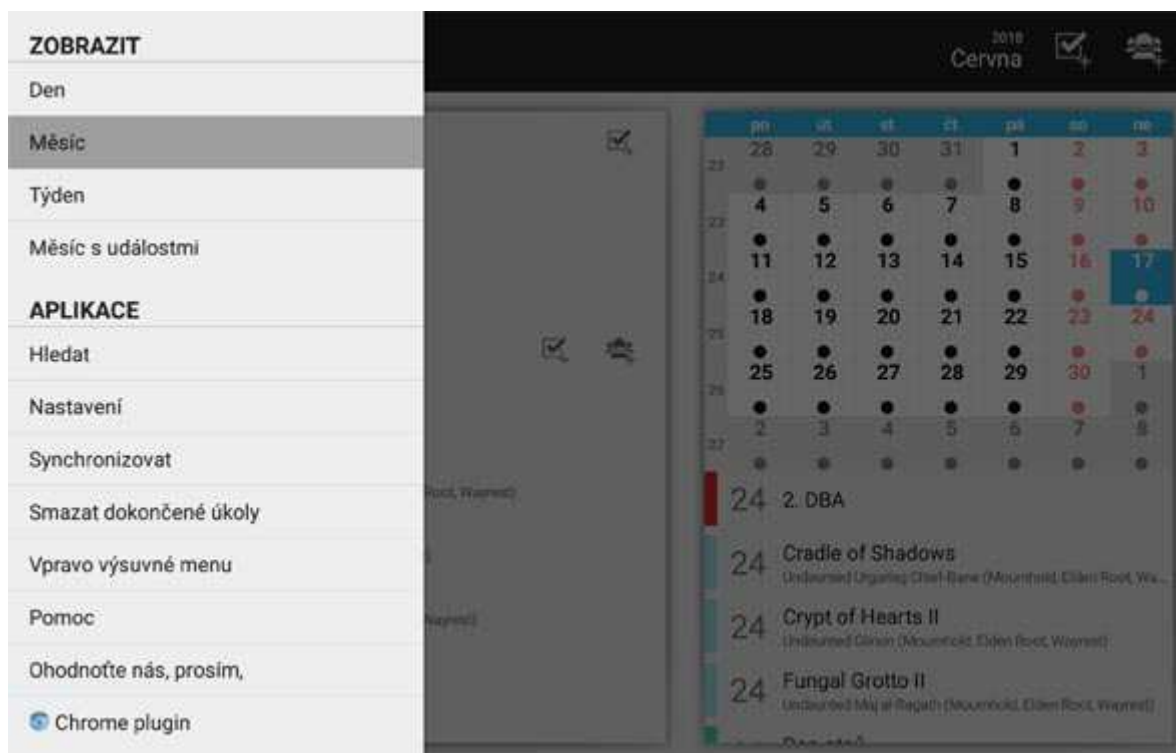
ZOBRAZIT

Den

Měsíc

Týden

Měsíc s událostmi

APLIKACE

Hledat

Nastavení

Synchronizovat

Smazat dokončené úkoly

Vpravo výsuvné menu

Pomoc

Ohodnoťte nás, prosím,

Chrome plugin

2018
Cervna

| | po | út | st | čt | pá | so | ne |
|---|---|---|---|---|---|---|---|
| 22 | 28 | 29 | 30 | 31 | 1 | 2 | 3 |
| 23 | 4 | 5 | 6 | 7 | 8 | 9 | 10 |
| 24 | 11 | 12 | 13 | 14 | 15 | 16 | 17 |
| 25 | 18 | 19 | 20 | 21 | 22 | 23 | 24 |
| 26 | 25 | 26 | 27 | 28 | 29 | 30 | 1 |
| 27 | 2 | 3 | 4 | 5 | 6 | 7 | 8 |

24 2. DBA

24 Cradle of Shadows
Undaunted Ugarlag Chief-Bane (Mournhold, Elden Root, Wa...

24 Crypt of Hearts II
Undaunted Glirion (Mournhold, Elden Root, Wayrest)

24 Fungal Grotto II
Undaunted Maj al-Ragath (Mournhold, Elden Root, Wayrest)

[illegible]